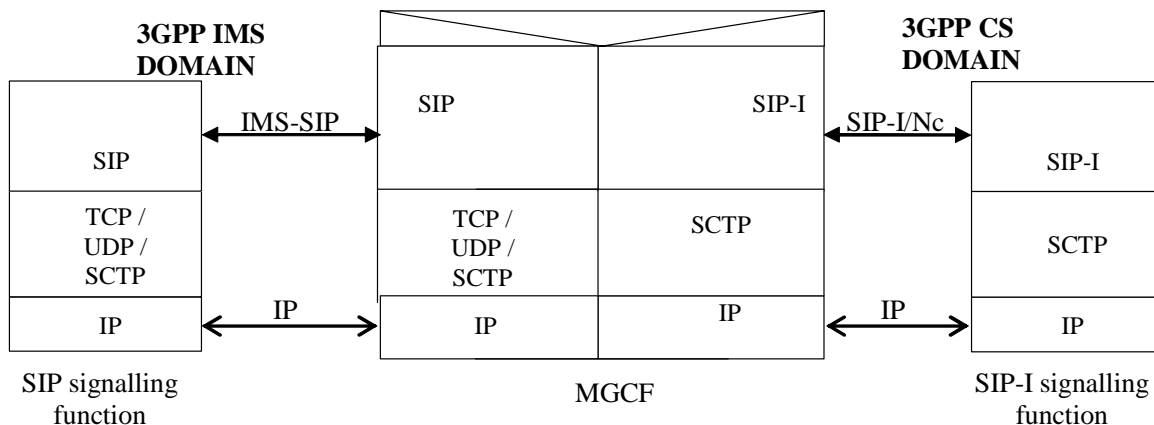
3GPP IMS DOMAIN

SIP

TCP / UDP / SCTP

IP

SIP signalling function

IMS-SIP

IP

SIP

TCP / UDP / SCTP

IP

SIP-I

SCTP

IP

MGCF

3GPP CS DOMAIN

SIP-I/Nc

IP

SIP-I

SCTP

IP

SIP-I signalling function